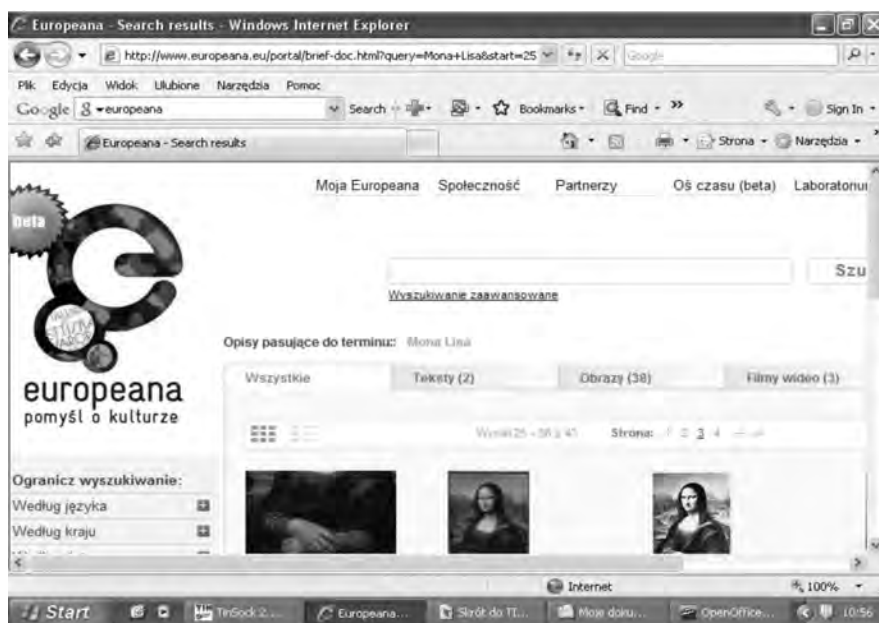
Europeana - Search results - Windows Internet Explorer

http://www.europeana.eu/portal/brief-doc.html?query=Mona+Lisa&start=25

Google

Plik Edycja Widok Ulubione Narzędzia Pomoc

Google europeana Search Bookmarks Find » Sign In

Europeana - Search results

Strona Narzędzia

beta

Moja Europeana Społeczność Partnerzy Oś czasu (beta) Laboratoriu

Szu

Wyszukiwanie zaawansowane

europeana
pomyśl o kulturze

Opisy pasujące do terminu: Mona Lisa

Wszystkie Teksty (2) Obrazy (38) Filmy wideo (3)

Wyniki 25 - 36 z 41 Strona: 1 2 3 4

Ogranicz wyszukiwanie:
Według języka
Według kraju

Internet 100%

Start TinSock 2... Europeana... Skrót do TI... Moje doku... OpenOffice... 10:56